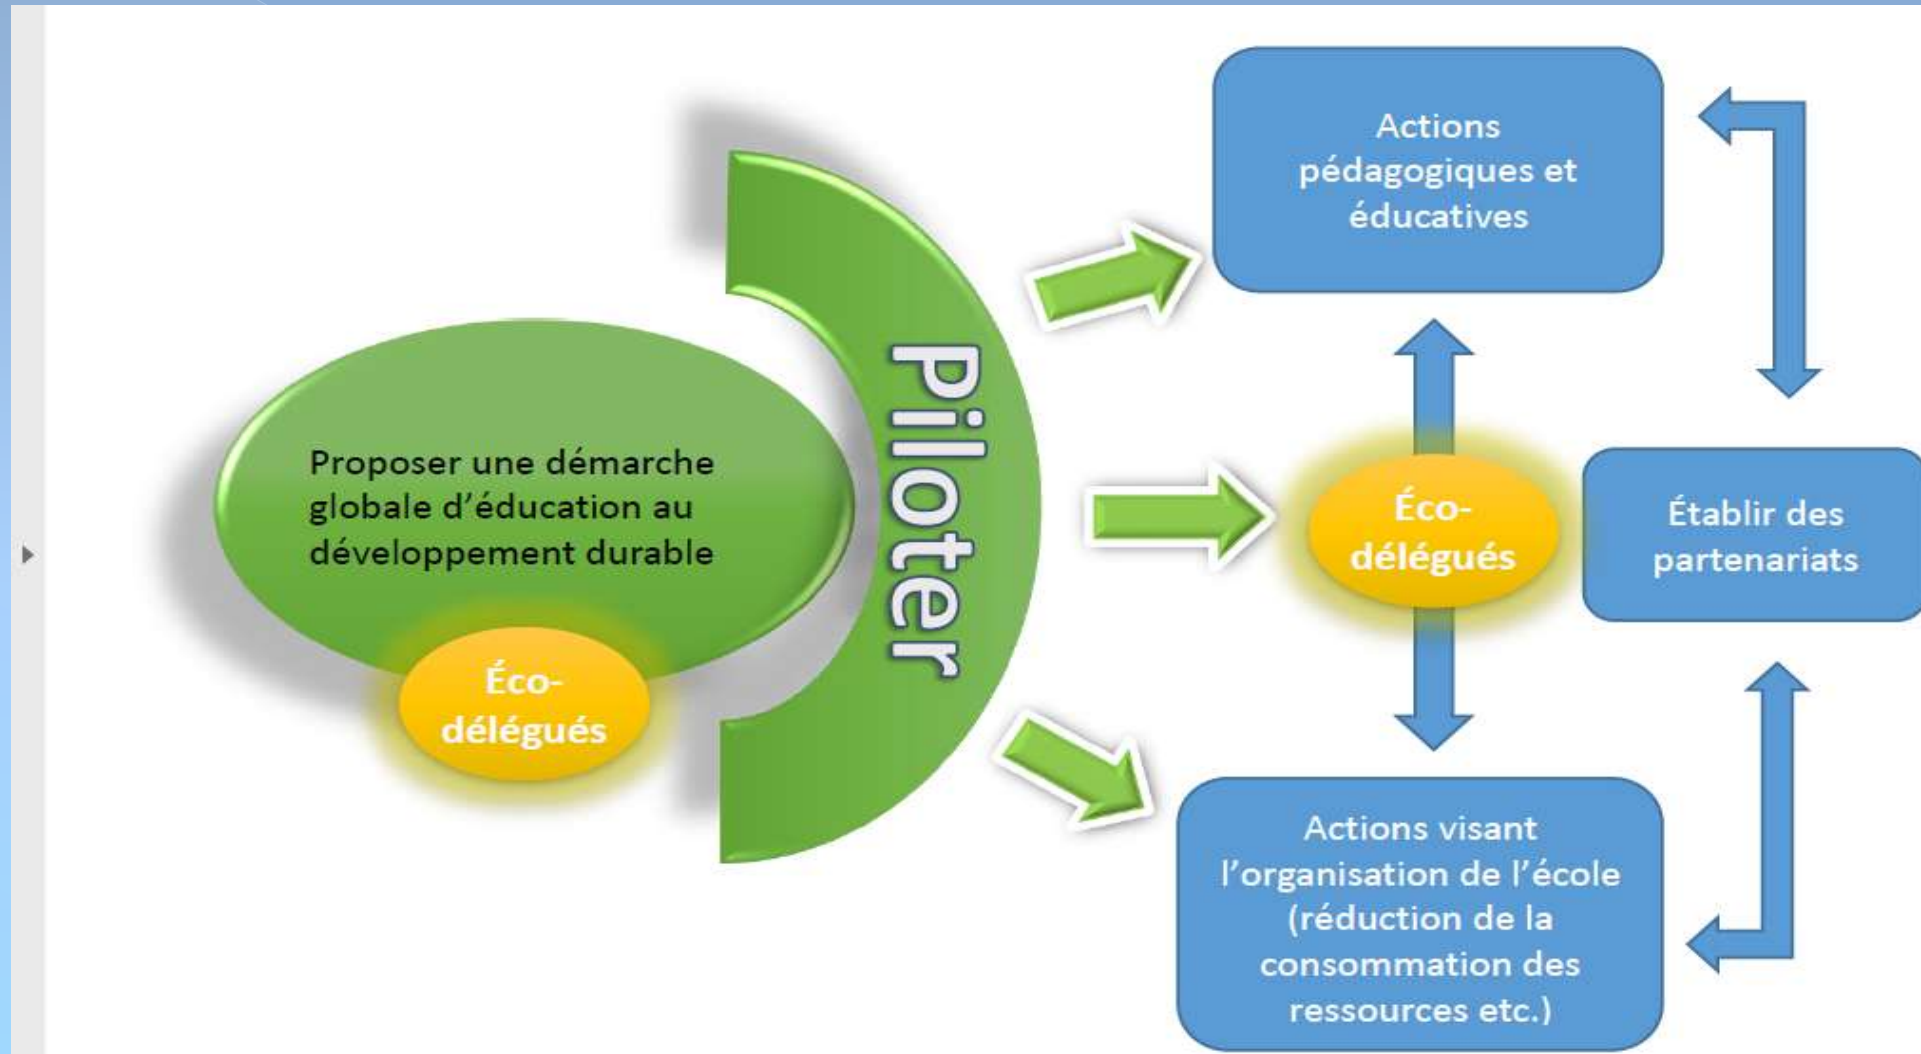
Proposer une démarche globale d'éducation au développement durable

Éco-délégués

Piloter

Actions pédagogiques et éducatives

Éco-délégués

Établir des partenariats

Actions visant l'organisation de l'école (réduction de la consommation des ressources etc.)